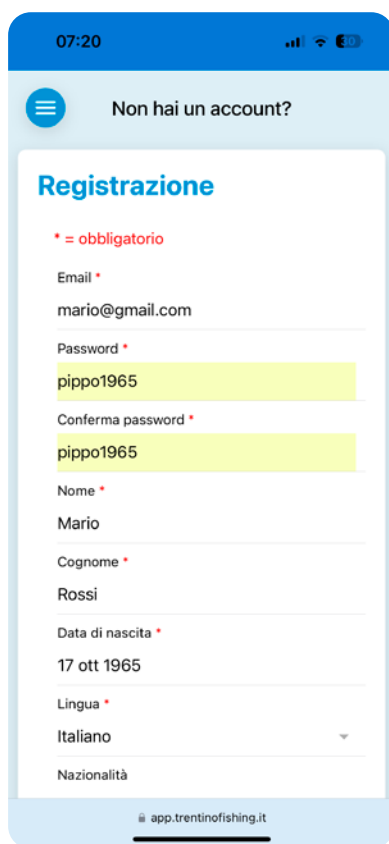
07:20

20

Non hai un account?

Registrazione

* = obbligatorio

Email *

mario@gmail.com

Password *

pippo1965

Conferma password *

pippo1965

Nome *

Mario

Cognome *

Rossi

Data di nascita *

17 ott 1965

Lingua *

Italiano

Nazionalità

app.trentinofishing.it